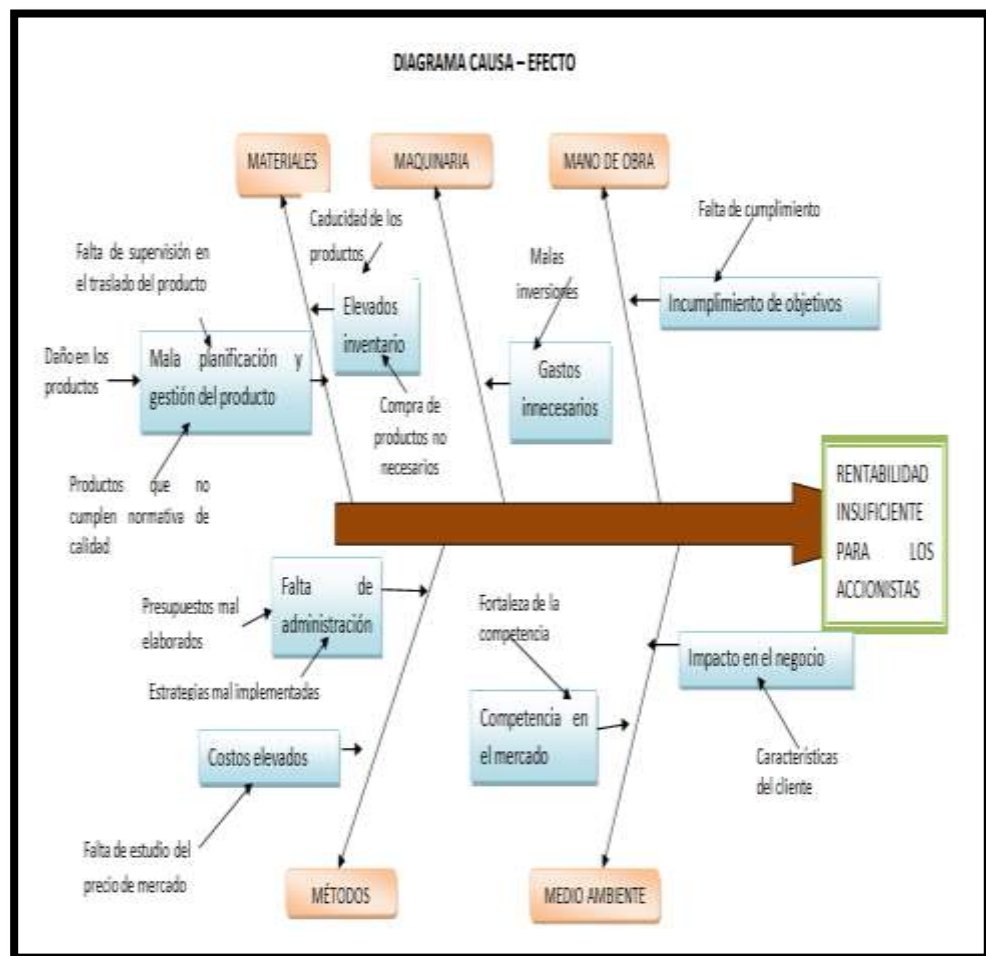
DIAGRAMA CAUSA – EFECTO

MATERIALES

MAQUINARIA

MANO DE OBRA

Caducidad de los productos

Falta de supervisión en el traslado del producto

Malas inversiones

Falta de cumplimiento

Incumplimiento de objetivos

Elevados inventario

Daño en los productos

Mala planificación y gestión del producto

Gastos innecesarios

Compra de productos no necesarios

Productos que no cumplen normativa de calidad

RENTABILIDAD INSUFICIENTE PARA LOS ACCIONISTAS

Presupuestos mal elaborados

Falta de administración

Fortaleza de la competencia

Impacto en el negocio

Estrategias mal implementadas

Competencia en el mercado

Costos elevados

Características del cliente

Falta de estudio del precio de mercado

MÉTODOS

MEDIO AMBIENTE